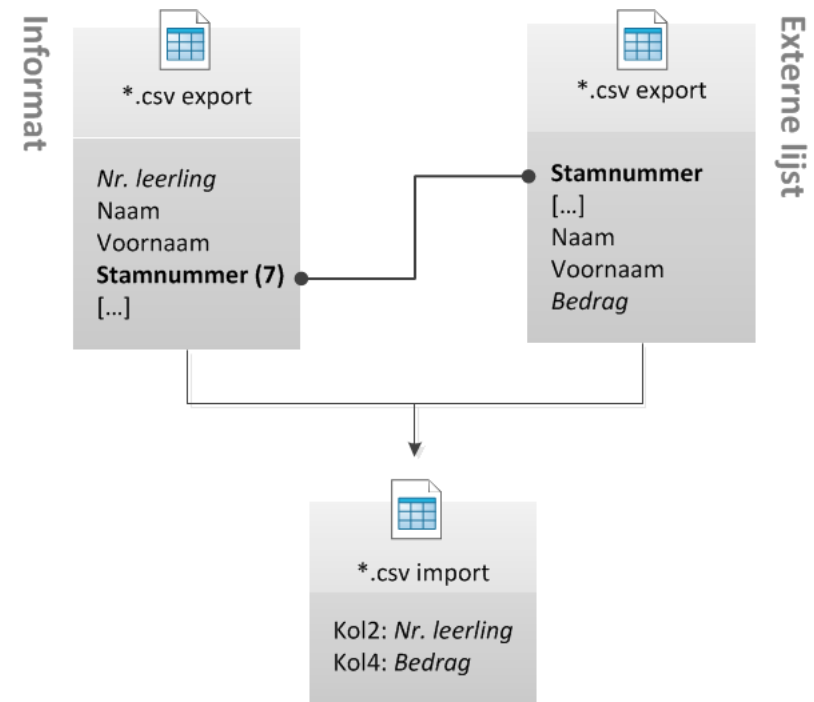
Informat

*.csv export

*Nr. leerling*
Naam
Voornaam
**Stamnummer (7)**
[...]

Externe lijst

*.csv export

**Stamnummer**
[...]
Naam
Voornaam
*Bedrag*

*.csv import

Kol2: *Nr. leerling*
Kol4: *Bedrag*